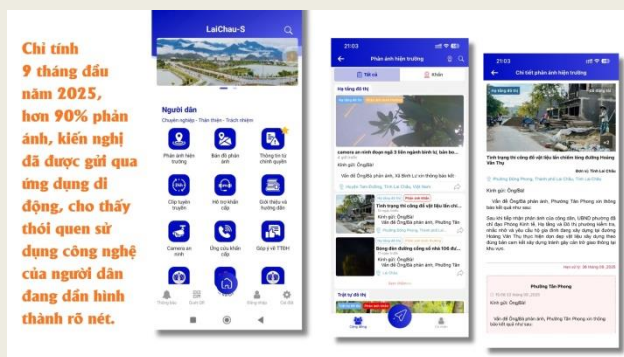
Chỉ tính 9 tháng đầu năm 2025, hơn 90% phản ánh, kiến nghị đã được gửi qua ứng dụng di động, cho thấy thói quen sử dụng công nghệ của người dân đang dần hình thành rõ nét.

LaiChau-S

Người dân

Chuyên nghiệp - Thân thiện - Trách nhiệm

Phản ánh hiện trường

Bản đồ phản ánh

Thông tin từ chính quyền

Cấp tuyến truyền

Hỏ trợ khẩn cấp

Giới thiệu và hướng dẫn

Camera an ninh

Ứng cứu khẩn cấp

Góp ý về TTĐH

21:03

Phản ánh hiện trường

Tất cả

Khác

Hạ tầng đô thị

camera an ninh đoạn số 3 liên ngành kinh tế, làm lời

Kính gửi: ÔngBà!

Vấn đề ÔngBà phản ánh, Xã Bình Lư ...

Tình trạng thi công đổ vật liệu lấn chiếm ...

Kính gửi: ÔngBà!

Vấn đề ÔngBà phản ánh, Phường Tân ...

Phường Đông Phong

Đường dân đường công vỉ nhà 106 đư...

Kính gửi: ÔngBà!

Vấn đề ÔngBà phản ánh, Phường Tân ...

Trật tự đô thị

21:03

Chi tiết phản ánh hiện trường

Tình trạng thi công đổ vật liệu lấn chiếm lòng đường Hoàng Văn Thụ

Phường Tân Phong, Tỉnh Lai Châu

Kính gửi: ÔngBà!

Vấn đề ÔngBà phản ánh, Phường Tân Phong đã tiếp nhận kết quả như sau:

Sau khi tiếp nhận phản ánh của công dân, UBND phường đã chỉ đạo Phòng Kinh tế, Hạ tầng và Đô thị phường kiểm tra, nhắc nhở và yêu cầu hộ gia đình đang xây dựng tại đường Hoàng Văn Thụ thực hiện dọn dẹp vật liệu xây dựng theo đúng bản cam kết xây dựng tránh gây cản trở giao thông tại khu vực

Phường Tân Phong

Kính gửi: ÔngBà!

Vấn đề ÔngBà phản ánh, Phường Tân Phong xin thông báo kết quả như sau: